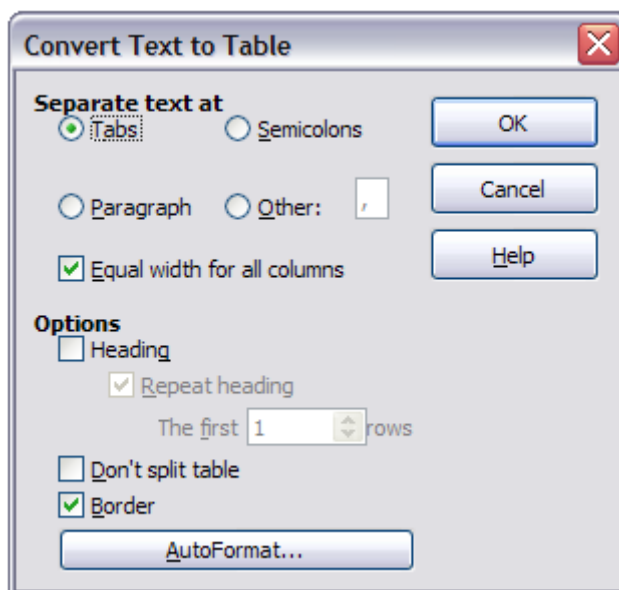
Convert Text to Table

Separate text at
Tabs
Semicolons
Paragraph
Other:
,
Equal width for all columns

Options
Heading
Repeat heading
The first 1 rows
Don't split table
Border
AutoFormat...

OK
Cancel
Help